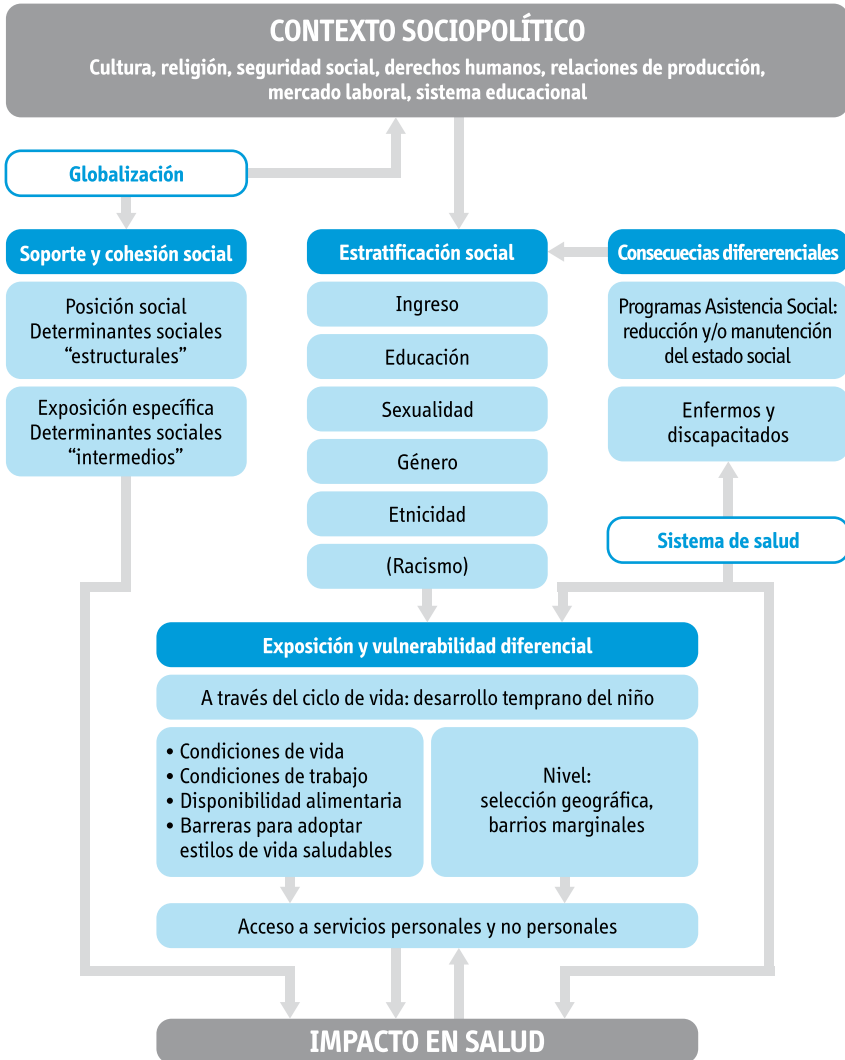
CONTEXTO SOCIOPOLÍTICO
Cultura, religión, seguridad social, derechos humanos, relaciones de producción, mercado laboral, sistema educacional

Globalización

Soporte y cohesión social

Posición social
Determinantes sociales
"estructurales"

Exposición específica
Determinantes sociales
"intermedios"

Estratificación social

Ingreso

Educación

Sexualidad

Género

Etnicidad

(Racismo)

Consecuecias difererenciales

Programas Asistencia Social: reducción y/o manutención del estado social

Enfermos y discapacitados

Sistema de salud

Exposición y vulnerabilidad diferencial

A través del ciclo de vida: desarrollo temprano del niño

• Condiciones de vida
• Condiciones de trabajo
• Disponibilidad alimentaria
• Barreras para adoptar estilos de vida saludables

Nivel:
selección geográfica,
barrios marginales

Acceso a servicios personales y no personales

IMPACTO EN SALUD